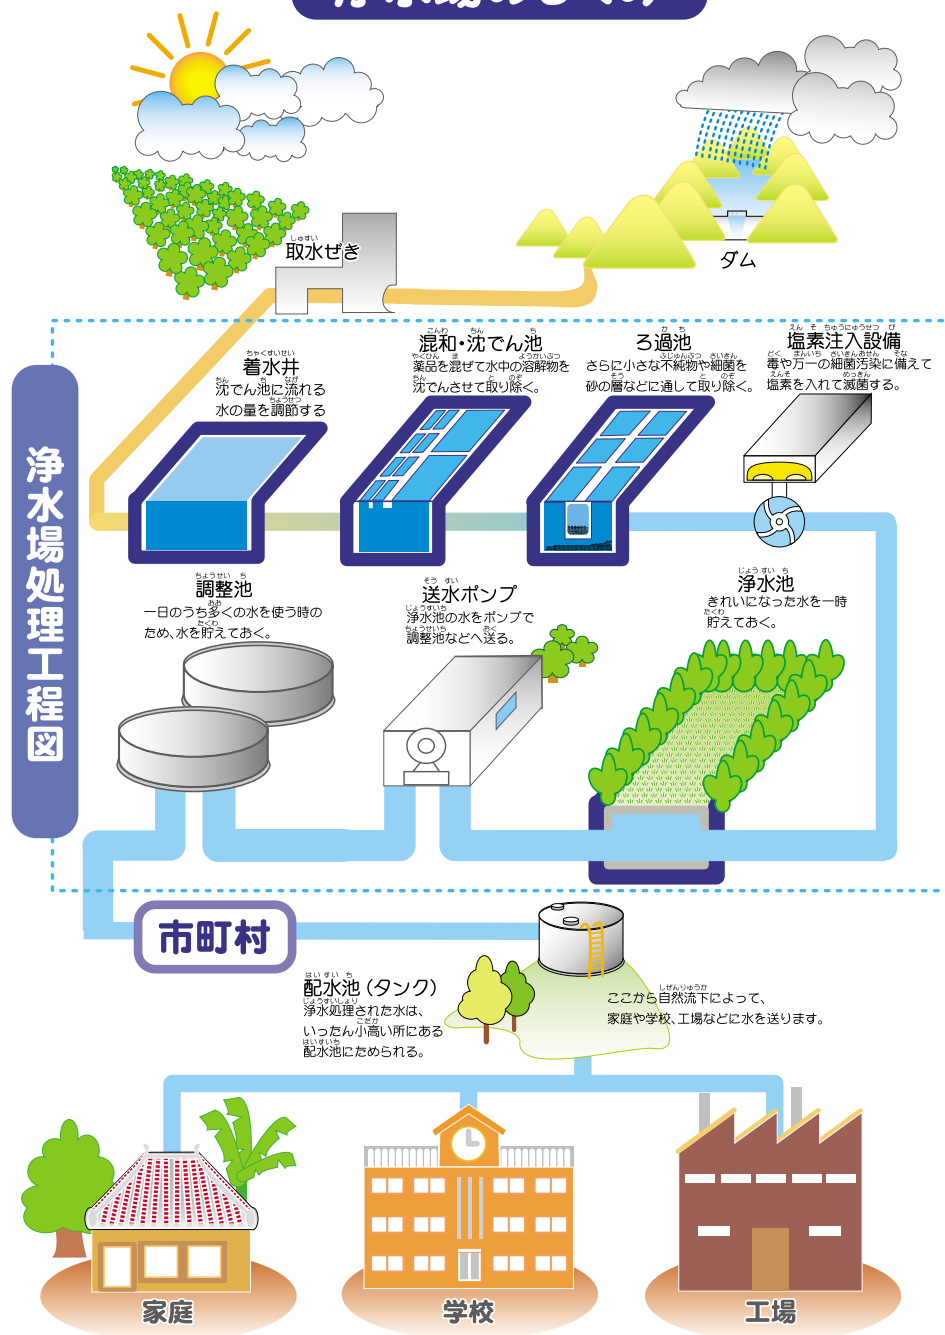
取水ぜき

ダム

浄水場処理工程図

着水井
沈でん池に流れる水の量を調節する

混和・沈でん池
薬品を混ぜて水中の溶解物を沈でんさせて取り除く。

ろ過池
さらに小さな不純物や細菌を砂の層などに通して取り除く。

塩素注入設備
毒や万一の細菌汚染に備えて塩素を入れて滅菌する。

調整池
一日のうち多くの水を使う時のため、水を貯えておく。

送水ポンプ
浄水池の水をポンプで調整池などへ送る。

浄水池
きれいになった水を一時貯えておく。

市町村

配水池（タンク）
浄水処理された水は、いったん小高い所にある配水池にためられる。

ここから自然流下によって、家庭や学校、工場などに水を送ります。

家庭

学校

工場